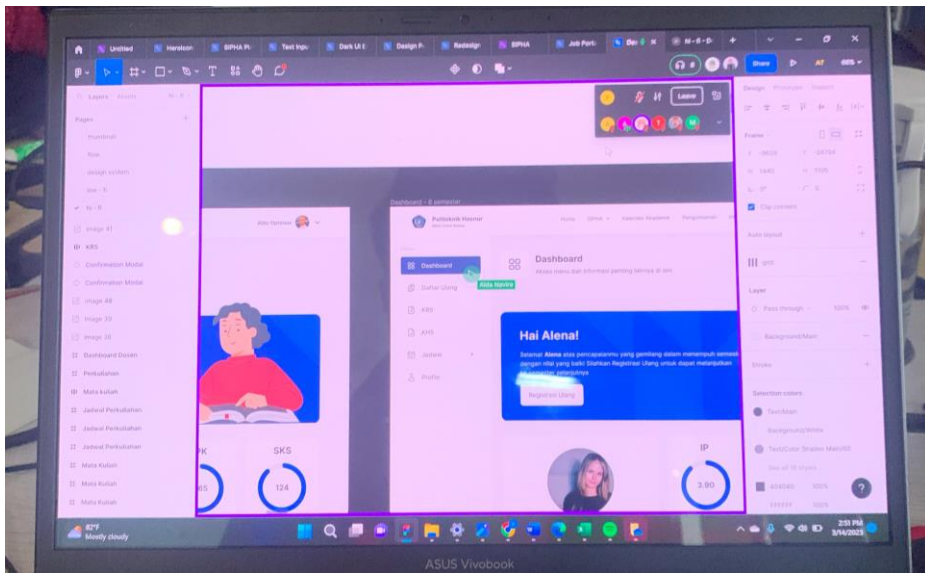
Untitled
Heroicon
BIPHA Pi
Text Inpu
Dark UI
Design P
Redesign
BIPHA
Job Port
Leave
Share
Layers
Assets
Pages
Design
Prototype
Inspect
Frame
Clip content
Auto layout
Layer
Pass through
100%
Background/Main
Stroke
Selection colors
Text/Main
Background/White
Text/Color Shades Main/50
404040
100%
Image 41
KRS
Confirmation Modal
Confirmation Modal
Image 40
Image 39
Image 38
Dashboard Dosen
Perkuliahan
Mata kuliah
Jadwal Perkuliahan
Jadwal Perkuliahan
Jadwal Perkuliahan
Mata Kuliah
Mata Kuliah
Mata Kuliah
Dashboard - 6 semester
Politeknik Harapan
Home
BIPHA
Kalender Akademik
Pengumuman
Dashboard
Daftar Ulang
KRS
KHS
Jadwal
Profile
Alda Navira
Dashboard
Akses menu dan informasi penting lainnya di sini
Hai Alena!
Selamat Alena atas pencapaianmu yang gemilang dalam menempuh semester dengan nilai yang baik! Silahkan Registrasi Ulang untuk dapat melanjutkan ke semester selanjutnya
Registrasi Ulang
IPK
SKS
3.65
124
IP
3.90
82°F
Mostly cloudy
2:51 PM
3/14/2023
ASUS Vivobook